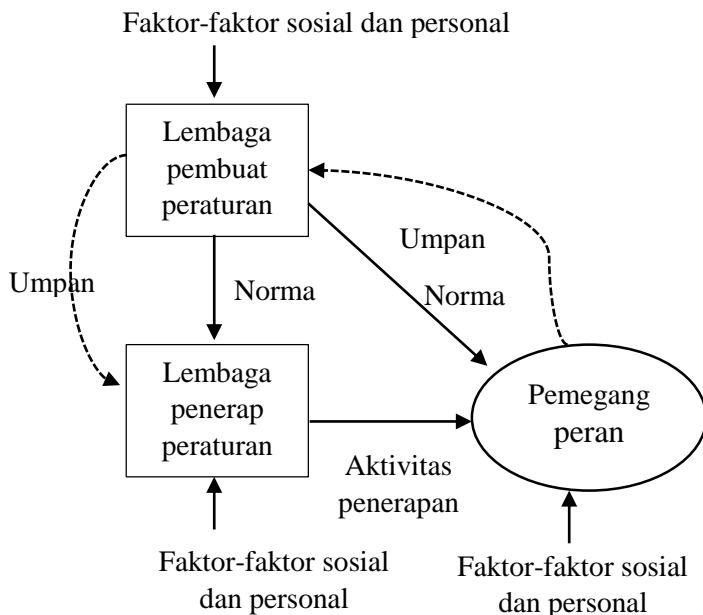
Faktor-faktor sosial dan personal

Lembaga pembuat peraturan

Umpan

Norma

Umpan

Norma

Lembaga penerap peraturan

Pemegang peran

Aktivitas penerapan

Faktor-faktor sosial dan personal

Faktor-faktor sosial dan personal